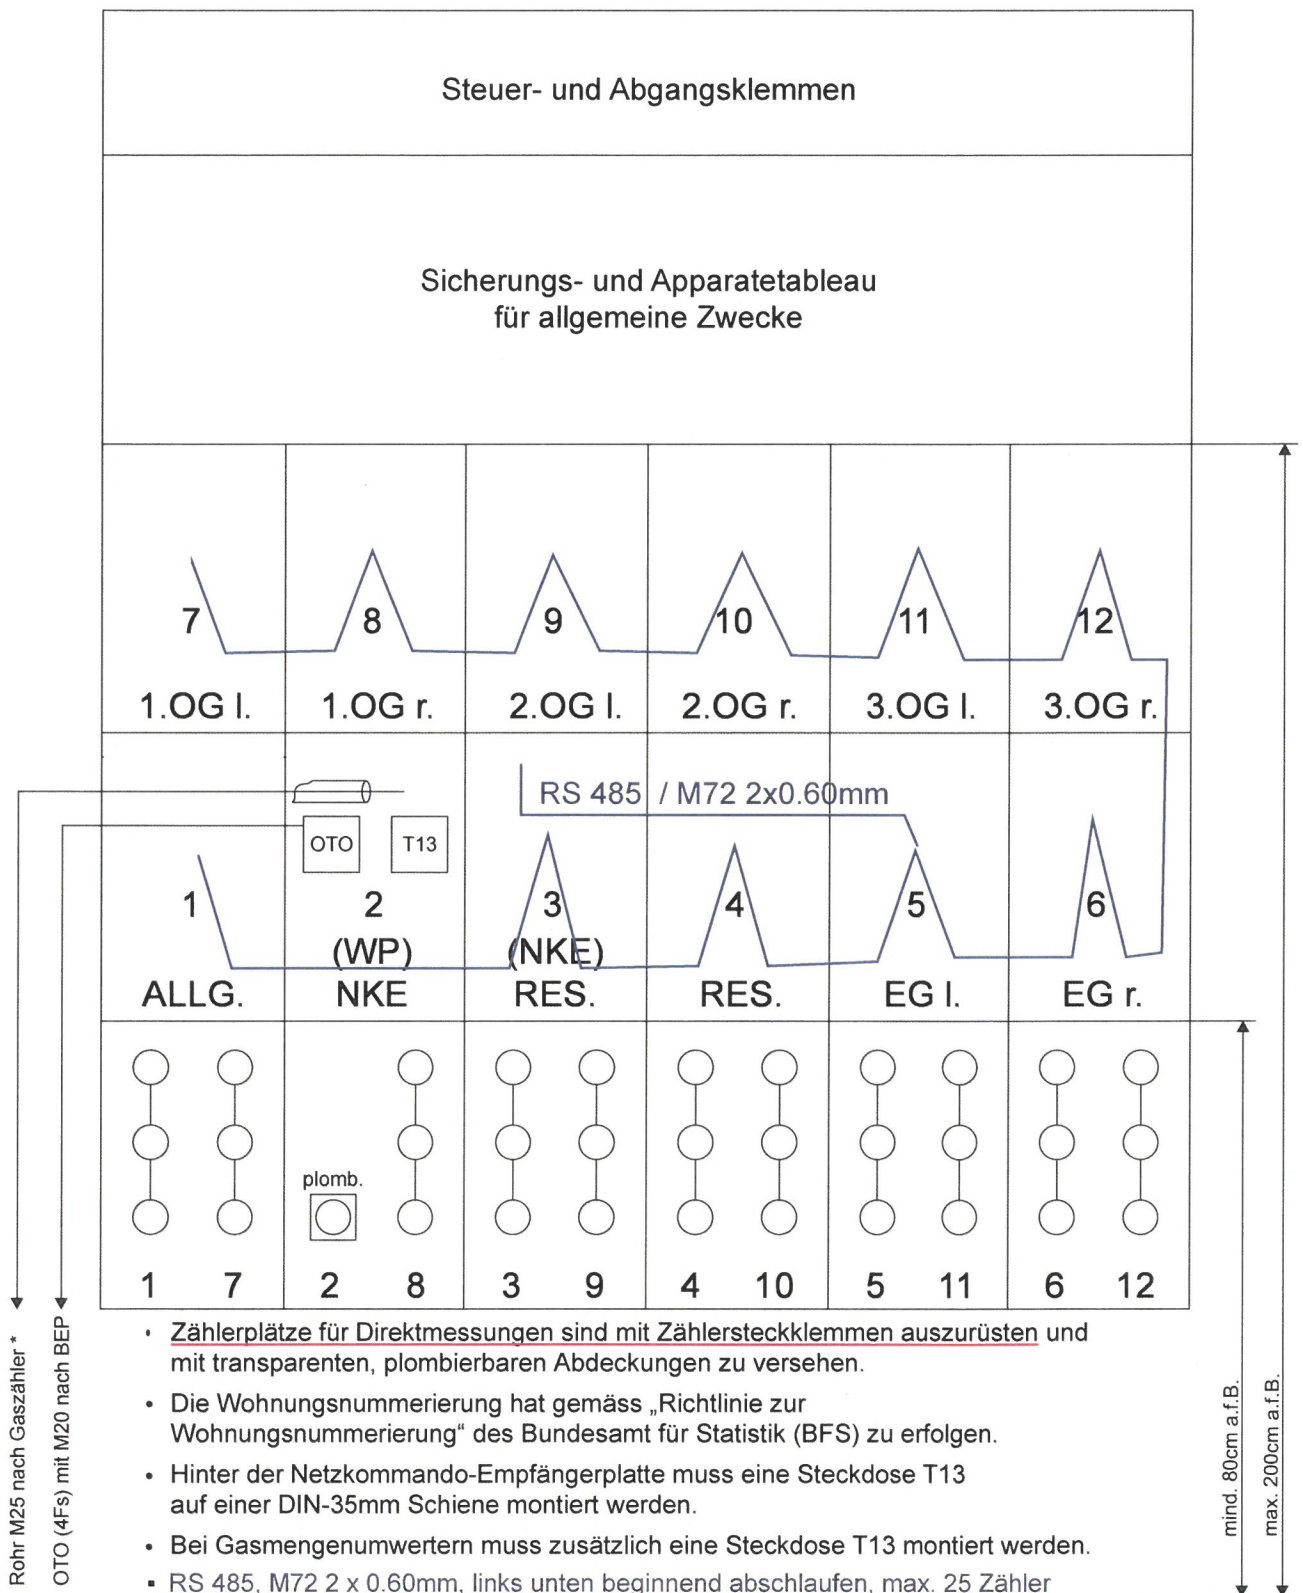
Steuer- und Abgangsklemmen

Sicherungs- und Apparatetableau
für allgemeine Zwecke

| 7 | 8 | 9 | 10 | 11 | 12 |
|---|---|---|---|---|---|
| 1.OG l. | 1.OG r. | 2.OG l. | 2.OG r. | 3.OG l. | 3.OG r. |

RS 485 / M72 2x0.60mm

OTO T13

| 1 | 2 (WP) | 3 (NKE) | 4 | 5 | 6 |
|---|---|---|---|---|---|
| ALLG. | NKE | RES. | RES. | EG l. | EG r. |

plomb.

1 7 2 8 3 9 4 10 5 11 6 12

Rohr M25 nach Gaszähler *

OTO (4Fs) mit M20 nach BEP

mind. 80cm a.f.B.

max. 200cm a.f.B.

• Zählerplätze für Direktmessungen sind mit Zählersteckklemmen auszurüsten und mit transparenten, plombierbaren Abdeckungen zu versehen.

• Die Wohnungsnummerierung hat gemäss „Richtlinie zur Wohnungsnummerierung“ des Bundesamt für Statistik (BFS) zu erfolgen.

• Hinter der Netzkommando-Empfängerplatte muss eine Steckdose T13 auf einer DIN-35mm Schiene montiert werden.

• Bei Gasmengenumwertern muss zusätzlich eine Steckdose T13 montiert werden.

• RS 485, M72 2 x 0.60mm, links unten beginnend abschlaufen, max. 25 Zähler